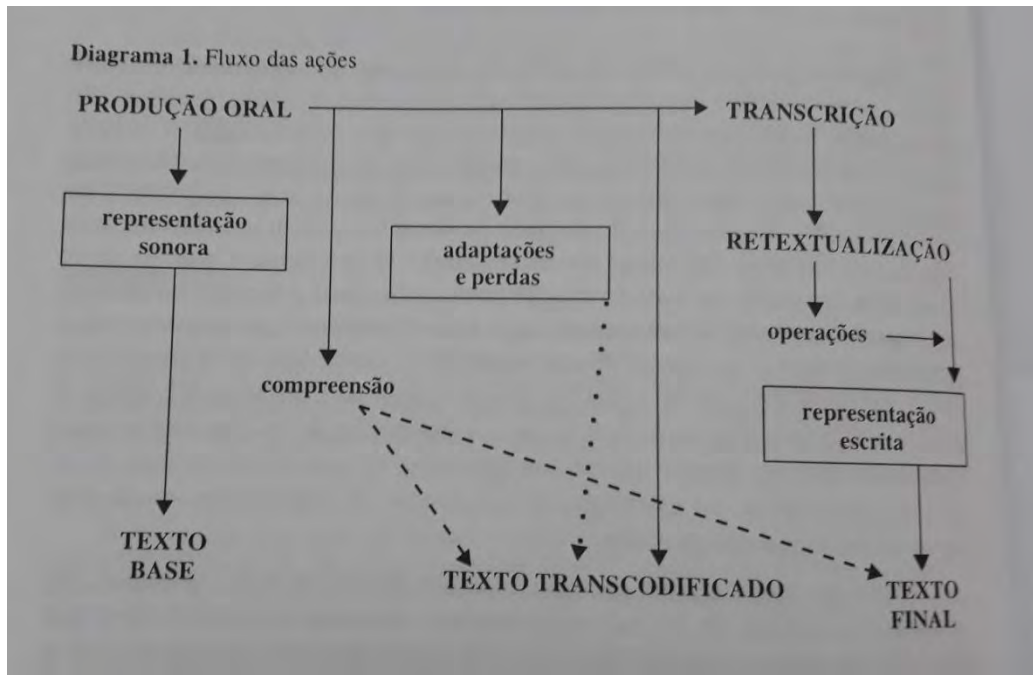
Diagrama 1. Fluxo das ações

PRODUÇÃO ORAL

TRANSCRIÇÃO

representação sonora

adaptações e perdas

RETEXTUALIZAÇÃO

operações

compreensão

representação escrita

TEXTO BASE

TEXTO TRANSCODIFICADO

TEXTO FINAL